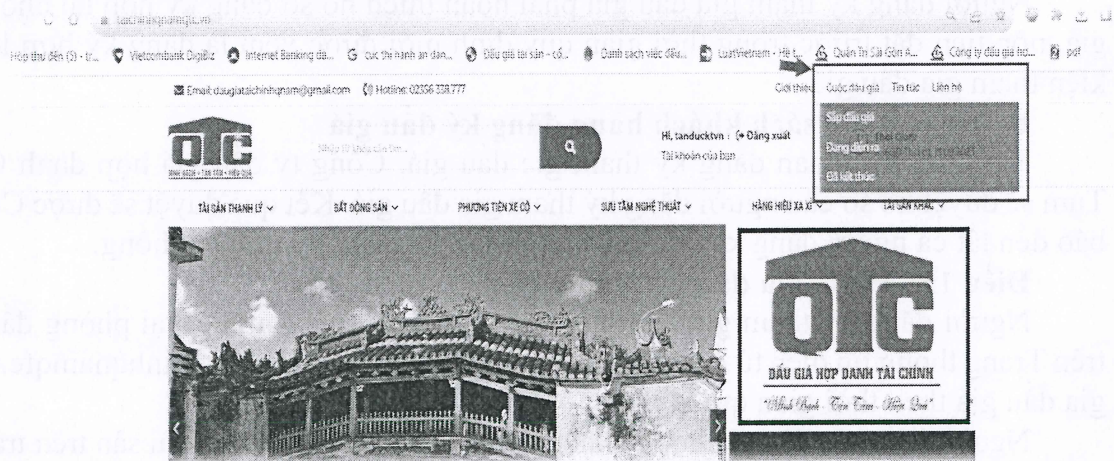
taichinhqnam.vn

Hộp thư đến (5) - tr... Vietcombank DigiBiz Internet Banking dà... Cục thi hành án dân... Đấu giá tài sản - cổ... Danh sách việc đấu... LuatVietnam - Hệ t... Quận 1ñ Sài Gòn A... Công ty đấu giá hợ... pdf

Email: daugiataichinhqnam@gmail.com Hotline: 02356 338 777

Giới thiệu Cuộc đấu giá Tin tức Liên hệ

Sắp đấu giá
Đang diễn ra
Đã kết thúc

QTC

Nhập từ khóa cần tìm...

Hi, tanducktvn : Đăng xuất
Tài khoản của bạn

TÀI SẢN THANH LÝ BẤT ĐỘNG SẢN PHƯƠNG TIỆN XE CỘ SƯU TẦM NGHỆ THUẬT HÀNG HIỆU XA XỈ TÀI SẢN KHÁC

QTC
ĐẤU GIÁ HỢP DANH TÀI CHÍNH
Minh Bạch - Tin Cậy - Hiệu Quả

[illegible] hướng dẫn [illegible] đấu giá

Điều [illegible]

Người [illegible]
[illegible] gia đấu giá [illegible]